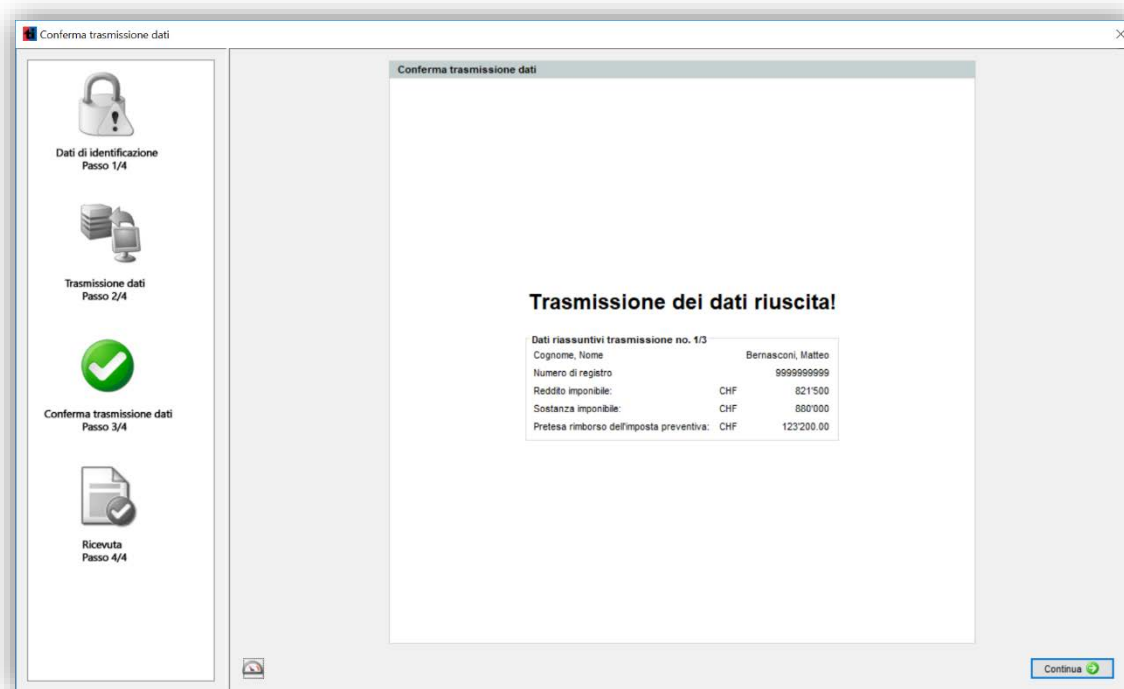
Conferma trasmissione dati

Dati di identificazione
Passo 1/4

Trasmissione dati
Passo 2/4

Conferma trasmissione dati
Passo 3/4

Ricevuta
Passo 4/4

Conferma trasmissione dati

Trasmissione dei dati riuscita!

Dati riassuntivi trasmissione no. 1/3

| | | |
|---|---|---|
| Cognome, Nome | | Bernasconi, Matteo |
| Numero di registro | | 9999999999 |
| Reddito imponibile: | CHF | 821'500 |
| Sostanza imponibile: | CHF | 880'000 |
| Pretesa rimborso dell'imposta preventiva: | CHF | 123'200.00 |

Continua